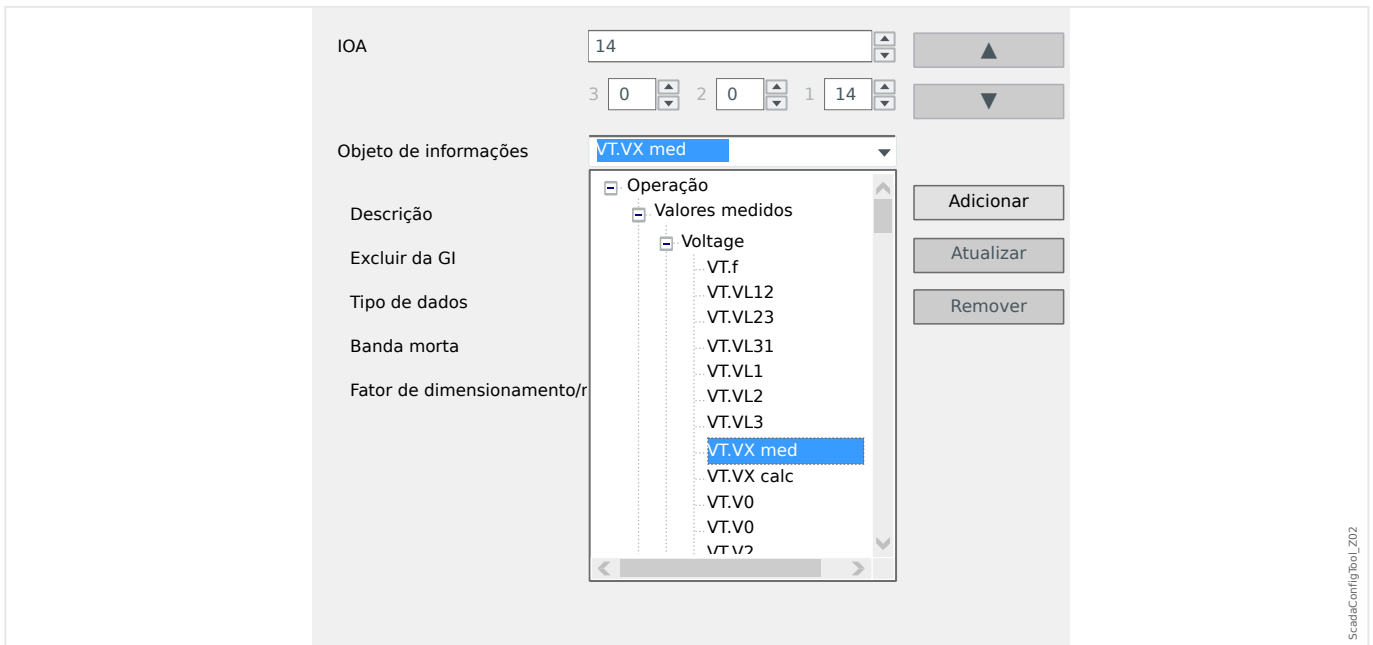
IOA
14
3 0 2 0 1 14
▲
▼

Objeto de informações
VT.VX med

Descrição
Excluir da GI
Tipo de dados
Banda morta
Fator de dimensionamento/r

Operação
Valores medidos
Voltage
VT.f
VT.VL12
VT.VL23
VT.VL31
VT.VL1
VT.VL2
VT.VL3
VT.VX med
VT.VX calc
VT.V0
VT.V0
VT.V2

Adicionar
Atualizar
Remover

ScadaConfigTool_Z02